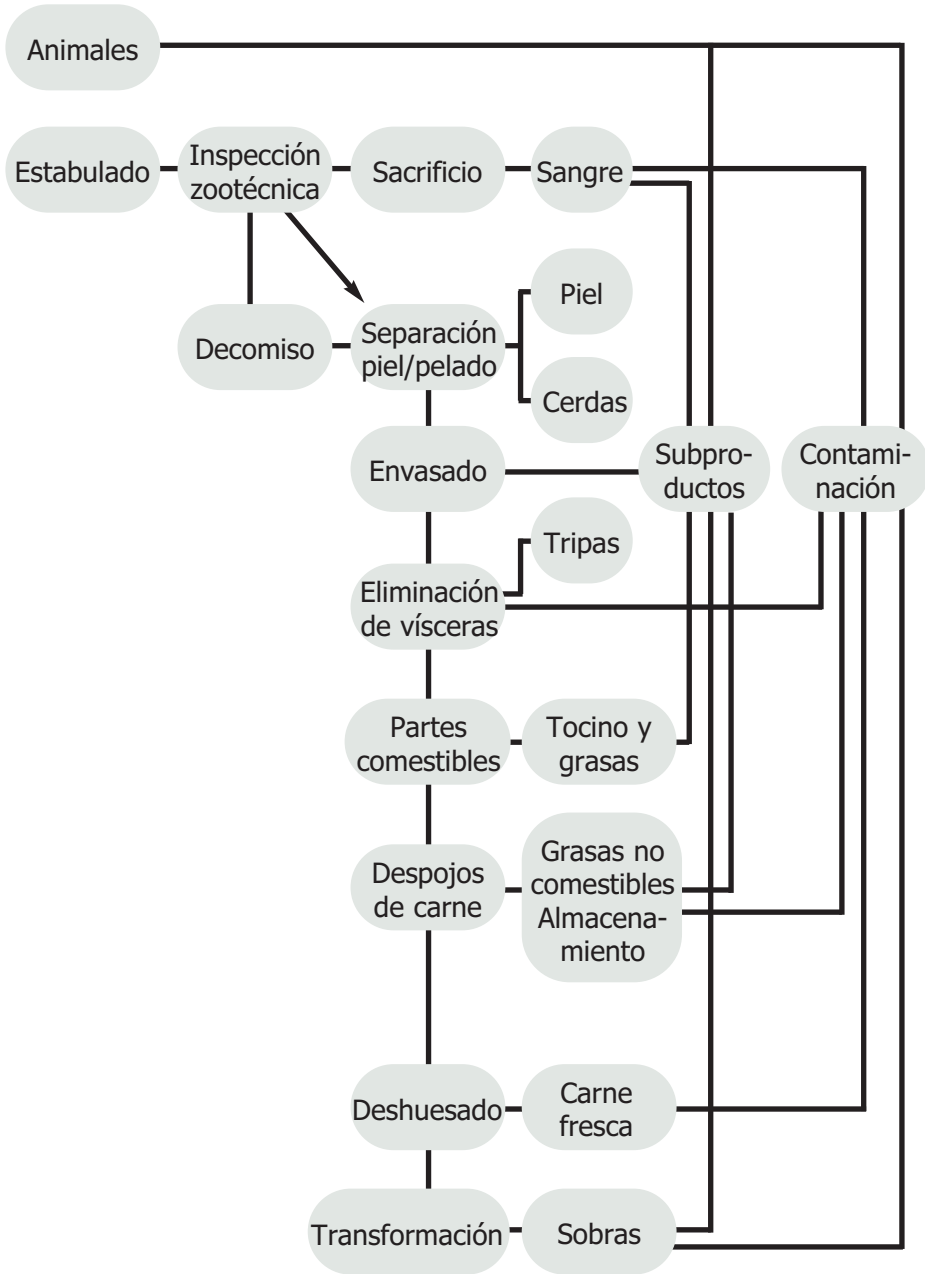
Animales

Estabulado

Inspección zootécnica

Sacrificio

Sangre

Piel

Decomiso

Separación piel/pelado

Cerdas

Envasado

Subproductos

Contaminación

Tripas

Eliminación de vísceras

Partes comestibles

Tocino y grasas

Despojos de carne

Grasas no comestibles Almacenamiento

Deshuesado

Carne fresca

Transformación

Sobras